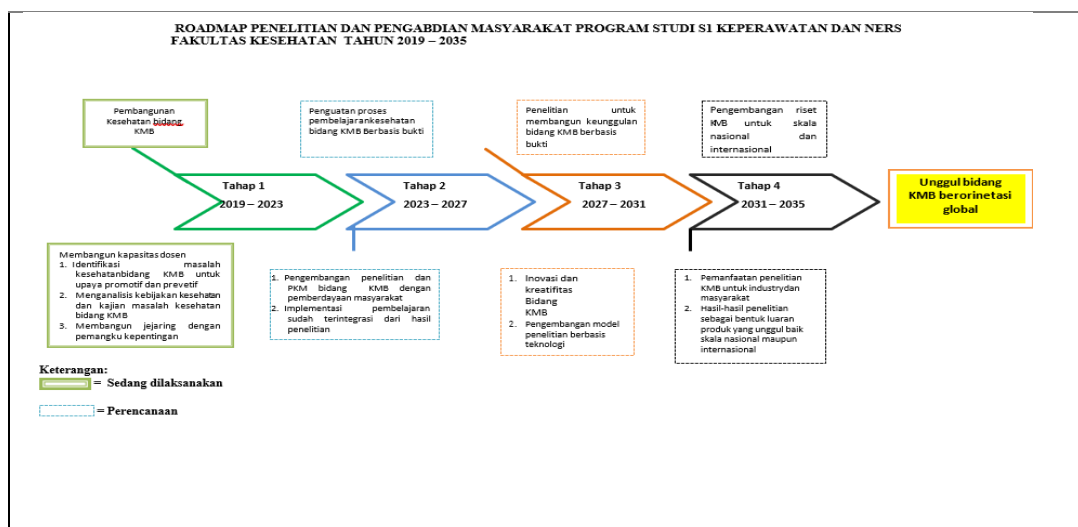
ROADMAP PENELITIAN DAN PENGABDIAN MASYARAKAT PROGRAM STUDI S1 KEPERAWATAN DAN NERS FAKULTAS KESEHATAN TAHUN 2019 – 2035

Pembangunan Kesehatan bidang KMB

Penguatan proses pembelajarankesehatan bidang KMB Berbasis bukti

Penelitian untuk membangun keunggulan bidang KMB berbasis bukti

Pengembangan riset KMB untuk skala nasional dan internasional

Tahap 1
2019 – 2023

Tahap 2
2023 – 2027

Tahap 3
2027 – 2031

Tahap 4
2031 – 2035

Unggul bidang KMB berorinetasi global

Membangun kapasitas dosen
1. Identifikasi masalah kesehatanbidang KMB untuk upaya promotif dan prevetif
2. Menganalisis kebijakan kesehatan dan kajian masalah kesehatan bidang KMB
3. Membangun jejaring dengan pemangku kepentingan

1. Pengembangan penelitian dan PKM bidang KMB dengan pemberdayaan masyarakat
2. Implementasi pembelajaran sudah terintegrasi dari hasil penelitian

1. Inovasi dan kreatifitas Bidang KMB
2. Pengembangan model penelitian berbasis teknologi

1. Pemanfaatan penelitian KMB untuk industrydan masyarakat
2. Hasil-hasil penelitian sebagai bentuk luaran produk yang unggul baik skala nasional maupun internasional

Keterangan:
= Sedang dilaksanakan

= Perencanaan